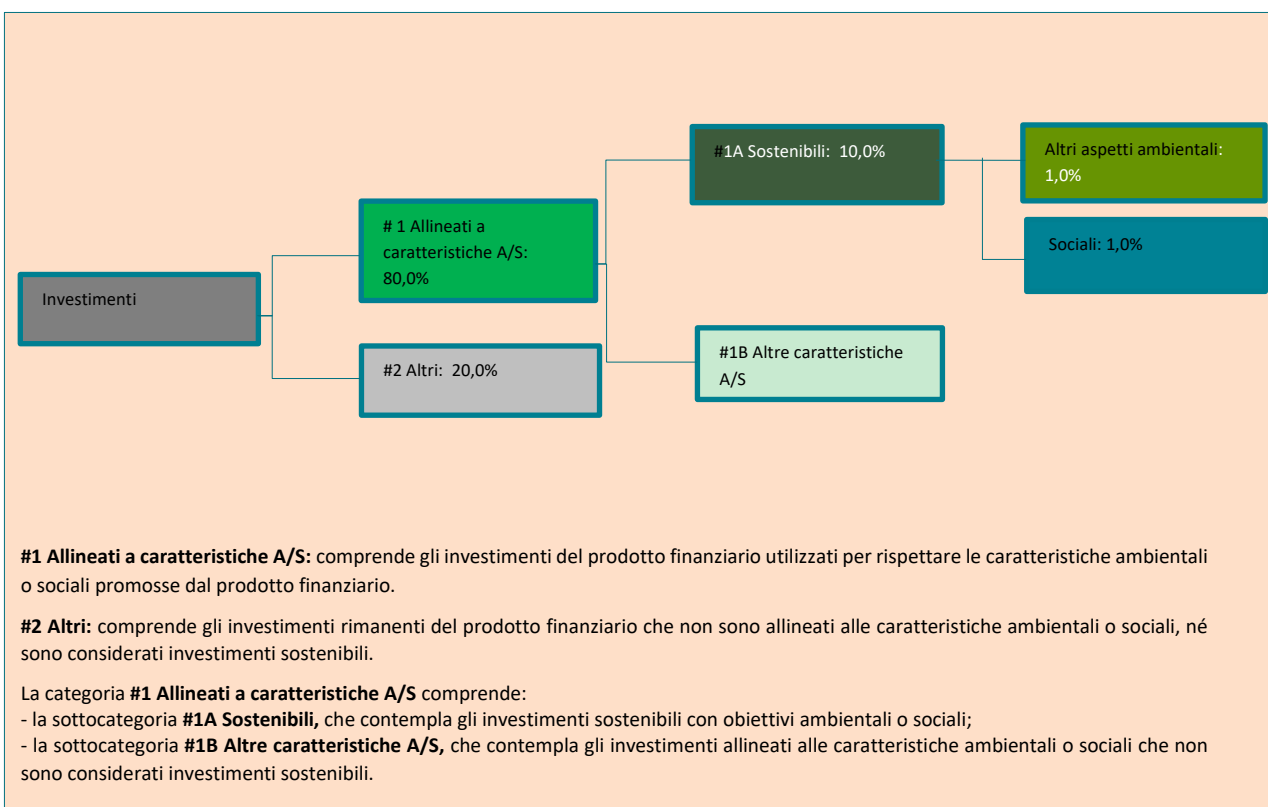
Investimenti

# 1 Allineati a caratteristiche A/S: 80,0%

#2 Altri: 20,0%

#1A Sostenibili: 10,0%

#1B Altre caratteristiche A/S

Altri aspetti ambientali: 1,0%

Sociali: 1,0%

**#1 Allineati a caratteristiche A/S:** comprende gli investimenti del prodotto finanziario utilizzati per rispettare le caratteristiche ambientali o sociali promosse dal prodotto finanziario.

**#2 Altri:** comprende gli investimenti rimanenti del prodotto finanziario che non sono allineati alle caratteristiche ambientali o sociali, né sono considerati investimenti sostenibili.

La categoria **#1 Allineati a caratteristiche A/S** comprende:
- la sottocategoria **#1A Sostenibili,** che contempla gli investimenti sostenibili con obiettivi ambientali o sociali;
- la sottocategoria **#1B Altre caratteristiche A/S,** che contempla gli investimenti allineati alle caratteristiche ambientali o sociali che non sono considerati investimenti sostenibili.